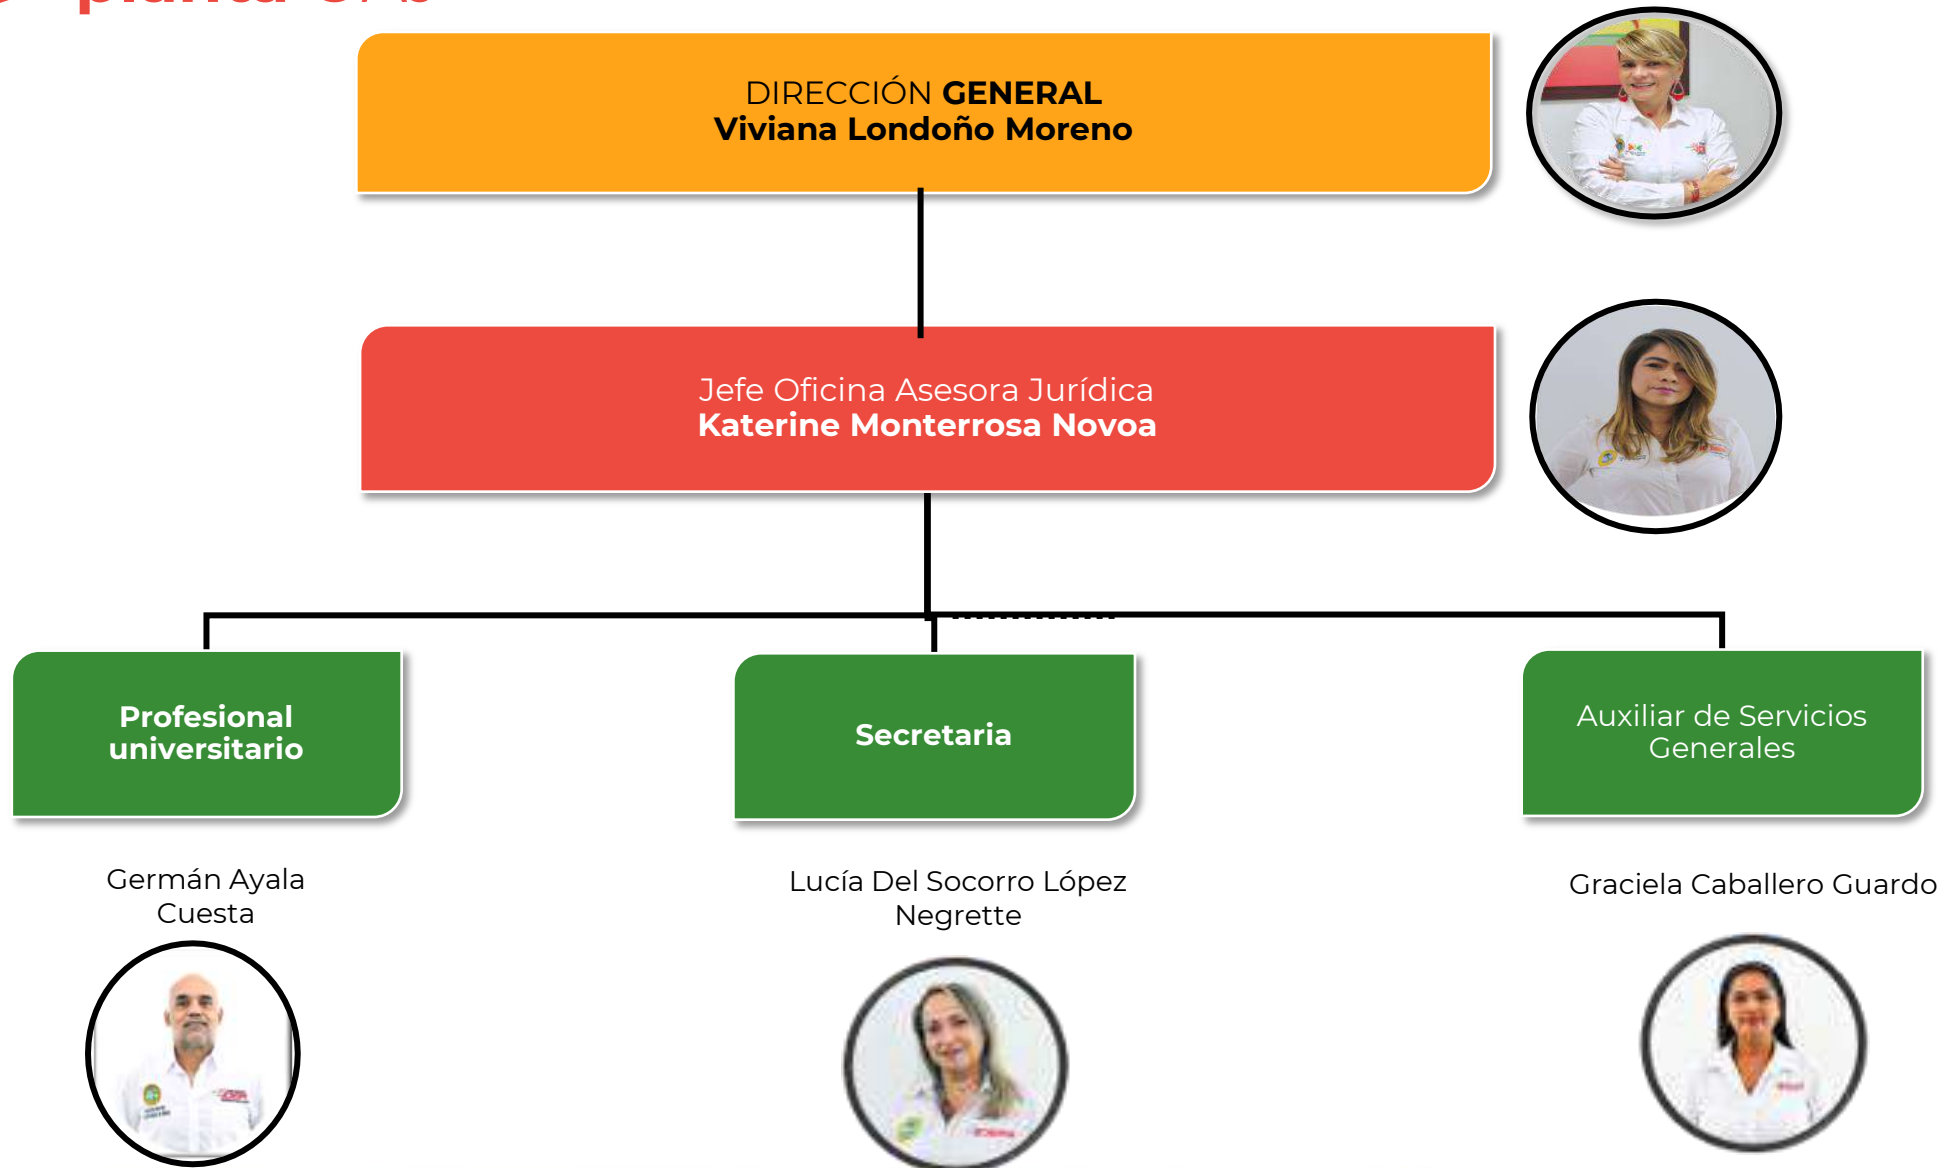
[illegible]

DIRECCIÓN GENERAL
Viviana Londoño Moreno

Jefe Oficina Asesora Jurídica
Katerine Monterrosa Novoa

Profesional universitario

Secretaria

Auxiliar de Servicios Generales

Germán Ayala Cuesta

Lucía Del Socorro López Negrette

Graciela Caballero Guardo